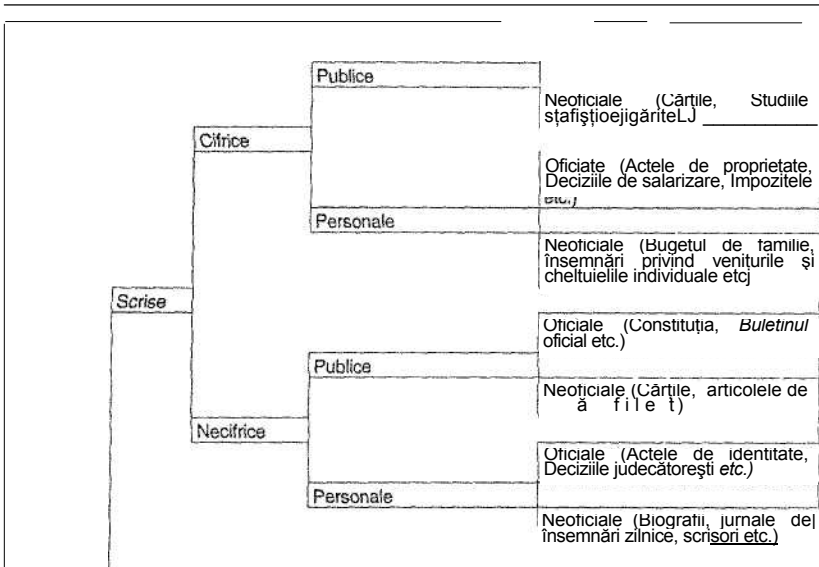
Publice

Neoficiale (Cărţile, Studiile sţafişţioejigăriteLJ

Cifrice

Oficiale (Actele de proprietate, Deciziile de salarizare, Impozitele etc.)

Personale

Neoficiale (Bugetul de familie, însemnări privind veniturile şi cheltuielile individuale etcj

Scrise

Oficiale (Constituţia, *Buletinul* oficial etc.)

Publice

Neoficiale (Cărţile, articolele de ă f i l e t)

Necifrice

Oficiale (Actele de identitate, Deciziile judecătoreşti *etc.)*

Personale

Neoficiale (Biografii, jurnale de însemnări zilnice, scrisori etc.)